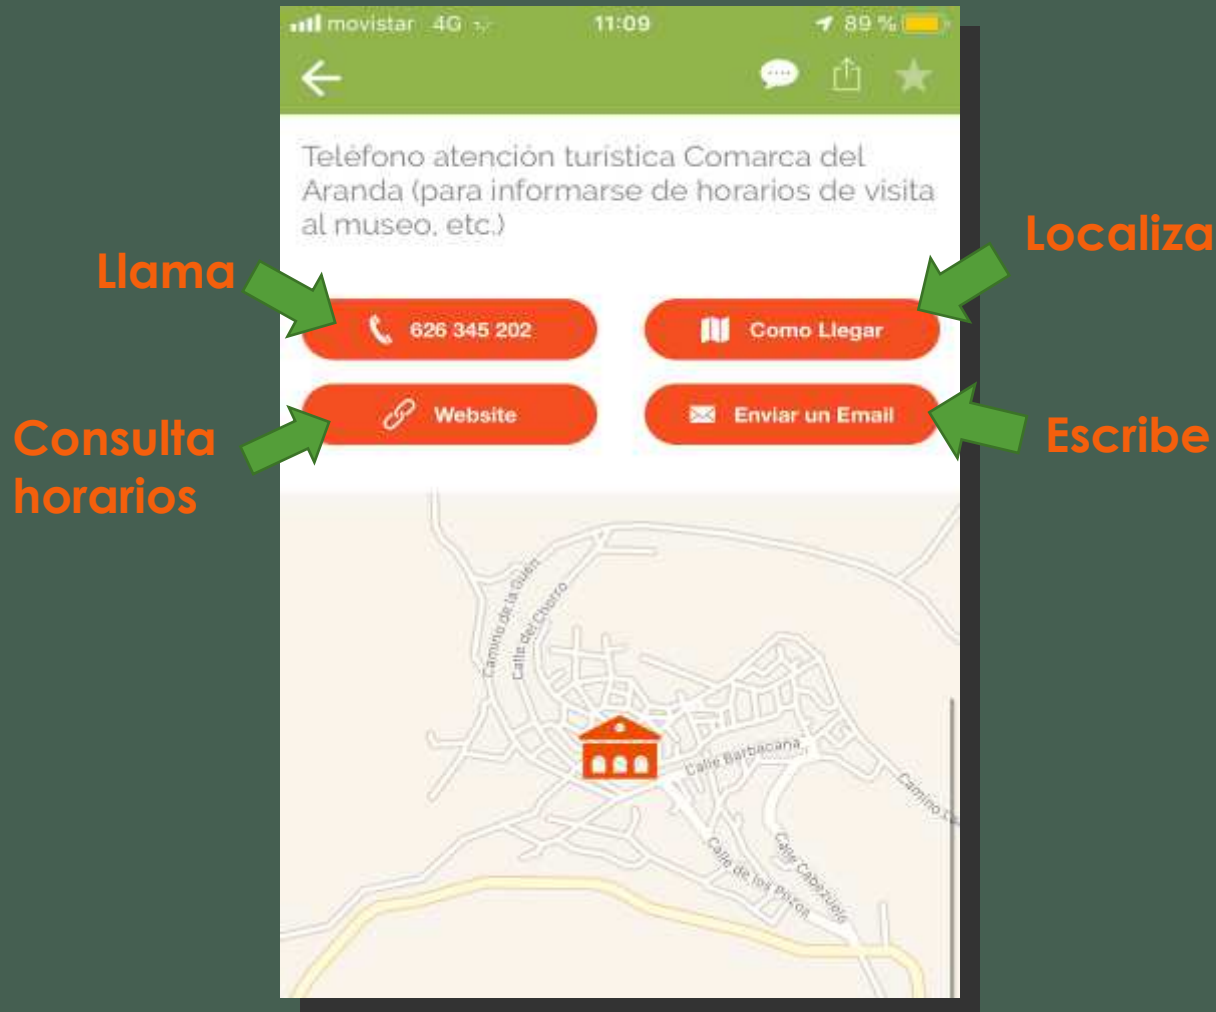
movistar 4G 11:09 89 %

Teléfono atención turística Comarca del Aranda (para informarse de horarios de visita al museo, etc.)

Llama

626 345 202

Localiza

Como Llegar

Consulta horarios

Website

Enviar un Email

Escribe

Camino de la Gulet
Calle del Chorro
Calle Barbacana
Camino
Calle de los Pozos
Calle Cabezuelo